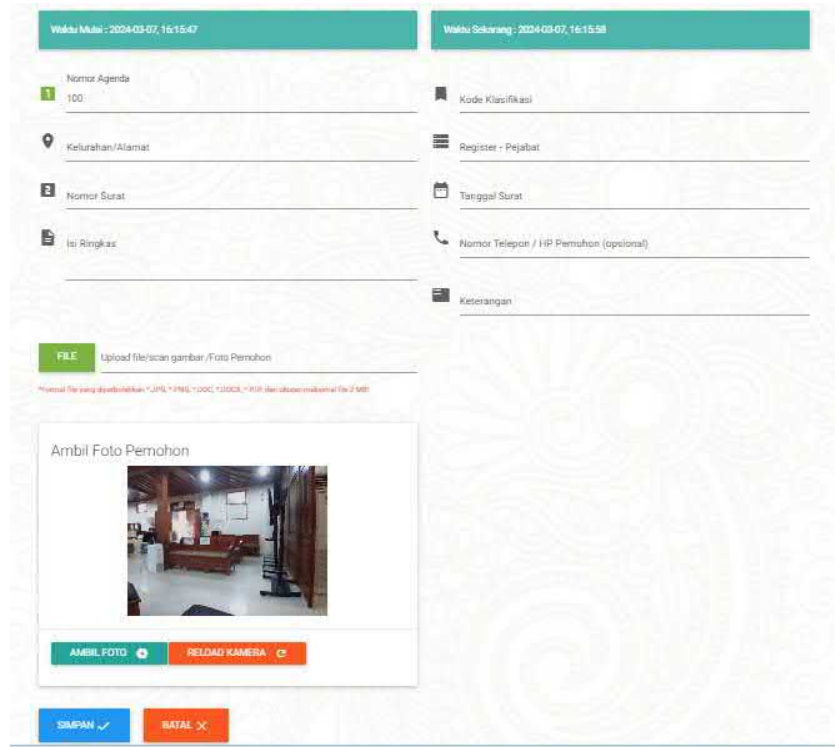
Waktu Mulai : 2024-03-07, 16:15:47

Waktu Sekarang : 2024-03-07, 16:15:58

1 Nomor Agenda
100

Kode Klasifikasi

Kelurahan/Alamat

Register - Pejabat

2 Nomor Surat

Tanggal Surat

Isi Ringkas

Nomor Telepon / HP Pemohon (opsional)

Keterangan

FILE Upload file/scan gambar /Foto Pemohon

*Format file yang diperbolehkan *.JPG, *.PNG, *.DOC, *.DOCX, *.PDF dan ukuran maksimal file 2 MB

Ambil Foto Pemohon

AMBIL FOTO

RELOAD KAMERA

SIMPAN

BATAL